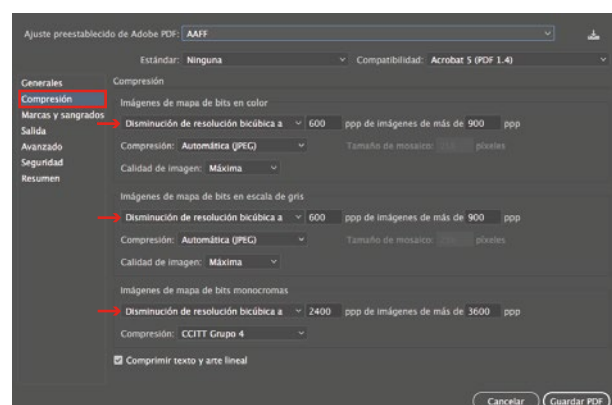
Ajuste preestablecido de Adobe PDF: AAFF

Estándar: Ninguna

Compatibilidad: Acrobat 5 (PDF 1.4)

Generales
Compresión
Marcas y sangrados
Salida
Avanzado
Seguridad
Resumen

Compresión

Imágenes de mapa de bits en color

Disminución de resolución bicúbica a 600 ppp de imágenes de más de 900 ppp

Compresión: Automática (JPEG)

Tamaño de mosaico: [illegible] píxeles

Calidad de imagen: Máxima

Imágenes de mapa de bits en escala de gris

Disminución de resolución bicúbica a 600 ppp de imágenes de más de 900 ppp

Compresión: Automática (JPEG)

Tamaño de mosaico: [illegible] píxeles

Calidad de imagen: Máxima

Imágenes de mapa de bits monocromas

Disminución de resolución bicúbica a 2400 ppp de imágenes de más de 3600 ppp

Compresión: CCITT Grupo 4

Comprimir texto y arte lineal

Cancelar

Guardar PDF